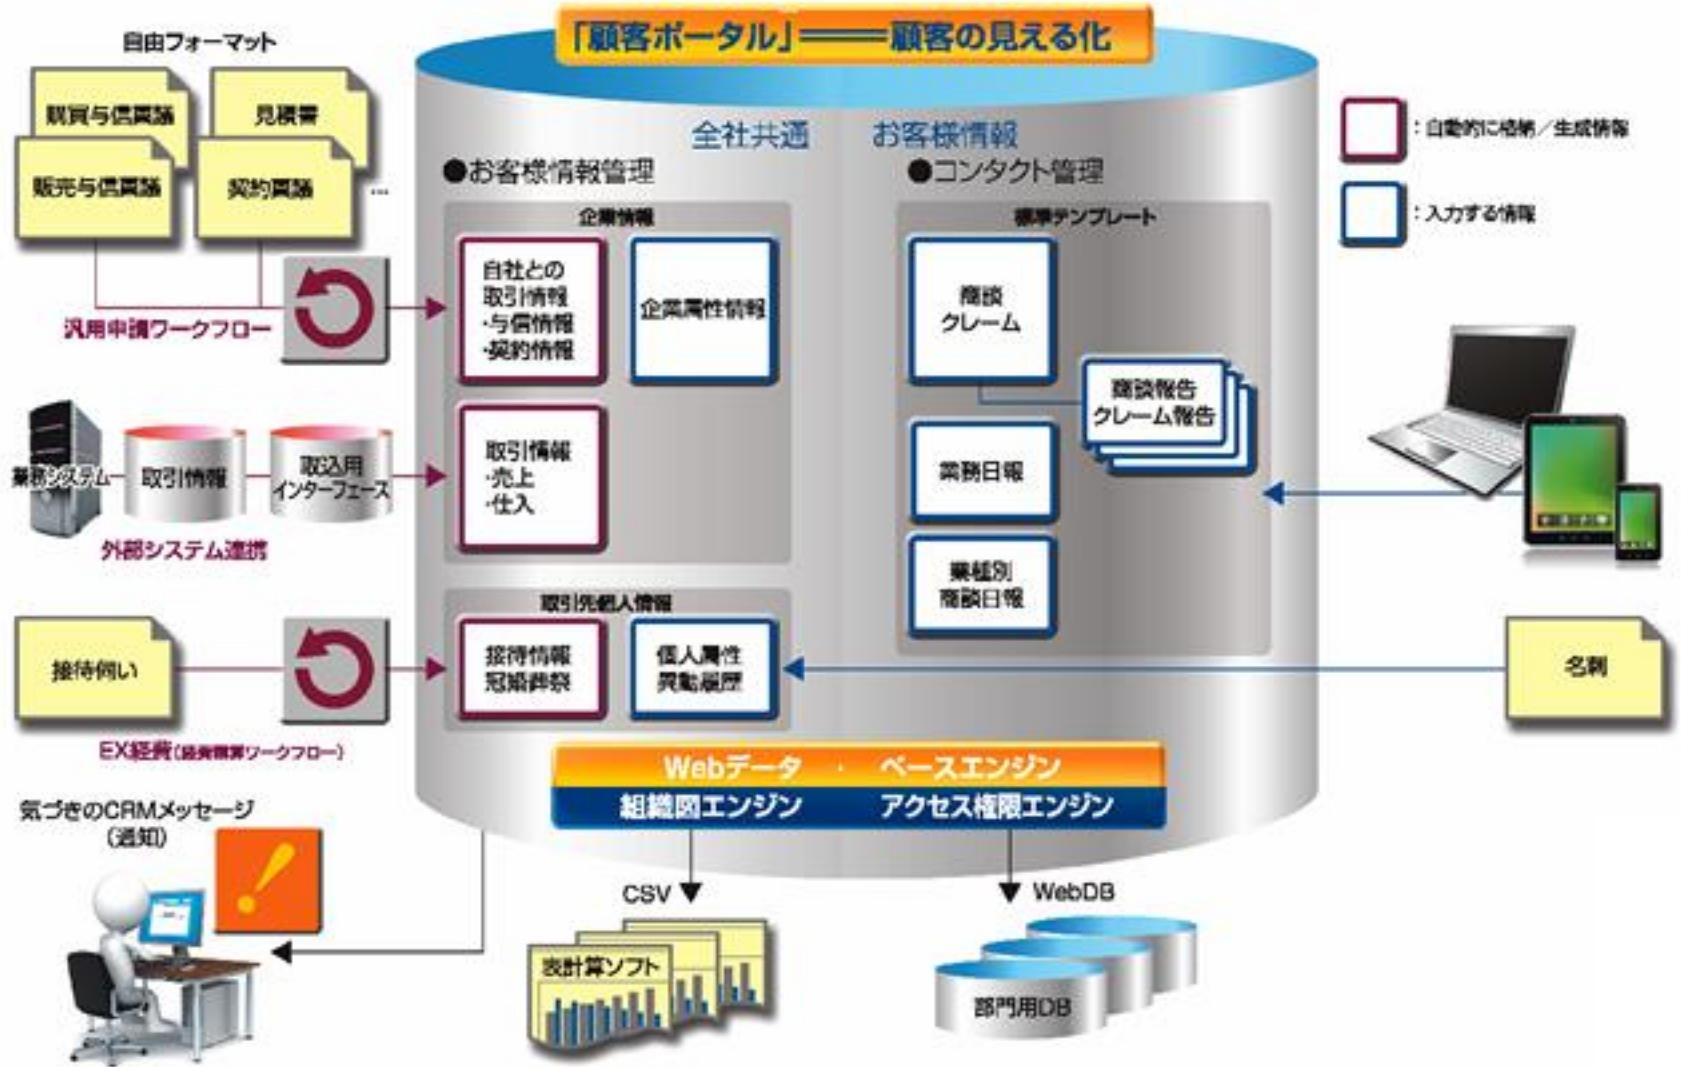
「顧客ポータル」――顧客の見える化

自由フォーマット

購買与信稟議

見積書

販売与信稟議

契約稟議

…

汎用申請ワークフロー

業務システム

取引情報

取込用インターフェース

外部システム連携

接待伺い

EX経費(経費精算ワークフロー)

気づきのCRMメッセージ(通知)

全社共通　お客様情報

●お客様情報管理

企業情報

自社との取引情報・与信情報・契約情報

企業属性情報

取引情報・売上・仕入

取引先個人情報

接待情報冠婚葬祭

個人属性異動履歴

●コンタクト管理

標準テンプレート

商談クレーム

商談報告クレーム報告

業務日報

業種別商談日報

：自動的に格納／生成情報

：入力する情報

名刺

Webデータ・ベースエンジン

組織図エンジン　アクセス権限エンジン

CSV

表計算ソフト

WebDB

部門用DB